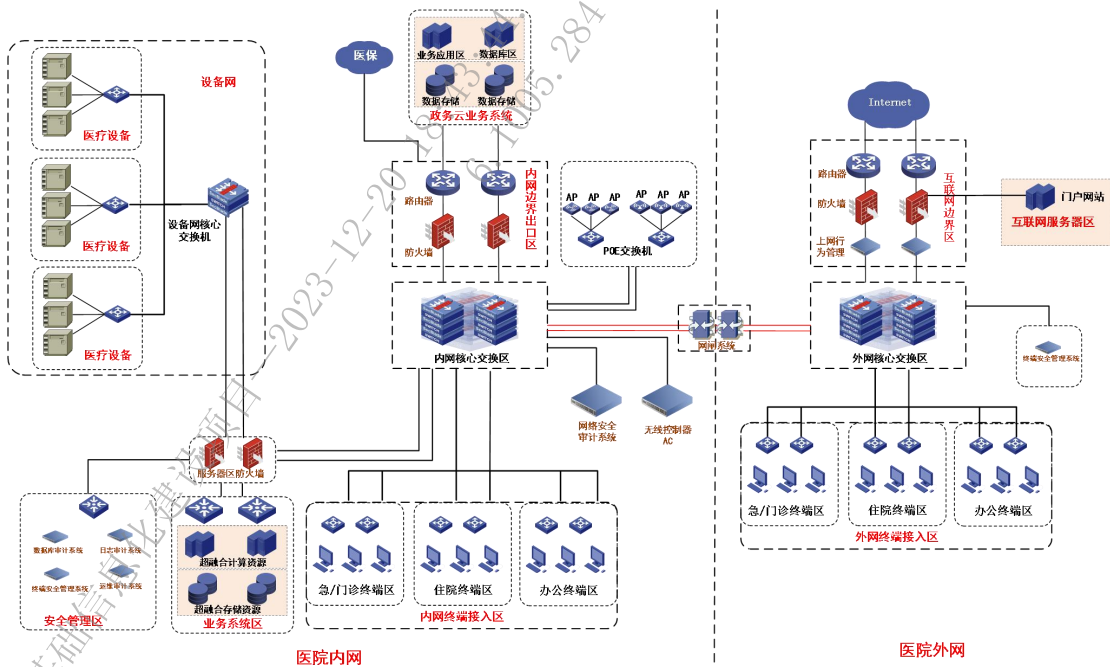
设备网

医疗设备

医疗设备

医疗设备

设备网核心交换机

医保

业务应用区
数据库区
数据存储
数据存储
政务云业务系统

路由器
防火墙
内网边界出口区

AP AP AP AP AP AP
POE交换机

内网核心交换区

网闸系统

网络安全审计系统

无线控制器AC

服务器区防火墙

数据库审计系统
日志审计系统
终端安全管理系统
运维审计系统
安全管理区

超融合计算资源
超融合存储资源
业务系统区

急/门诊终端区
住院终端区
办公终端区
内网终端接入区

医院内网

Internet

路由器
防火墙
上网行为管理
互联网边界区

门户网站
互联网服务器区

外网核心交换区

终端安全管理系统

急/门诊终端区
住院终端区
办公终端区
外网终端接入区

医院外网

2023-12-20 18:43 61.165.284